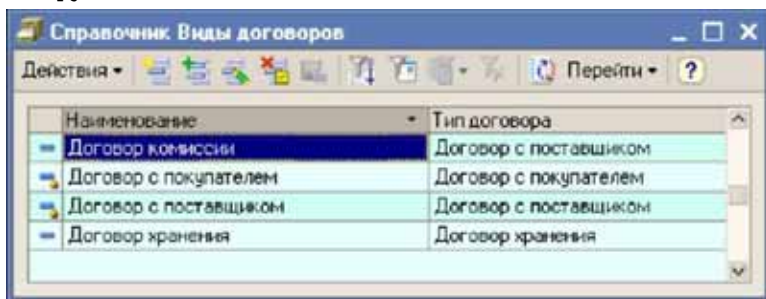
Справочник Виды договоров

Действия ▾ Перейти ▾ ?

| Наименование | Тип договора |
|---|---|
| Договор комиссии | Договор с поставщиком |
| Договор с покупателем | Договор с покупателем |
| Договор с поставщиком | Договор с поставщиком |
| Договор хранения | Договор хранения |